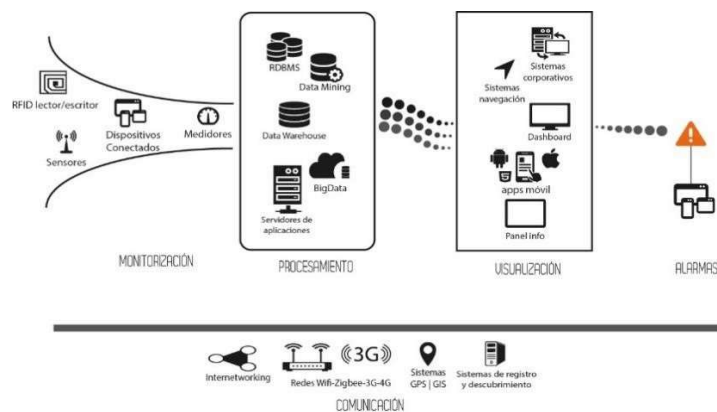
RFID lector/escritor

Dispositivos Conectados

Medidores

Sensores

RDBMS

Data Mining

Data Warehouse

BigData

Servidores de aplicaciones

Sistemas corporativos

Sistemas navegación

Dashboard

apps móvil

Panel info

MONITORIZACIÓN

PROCESAMIENTO

VISUALIZACIÓN

ALARMAS

(3G)

Internetworking

Redes Wifi-Zigbee-3G-4G

Sistemas GPS | GIS

Sistemas de registro y descubrimiento

COMUNICACIÓN